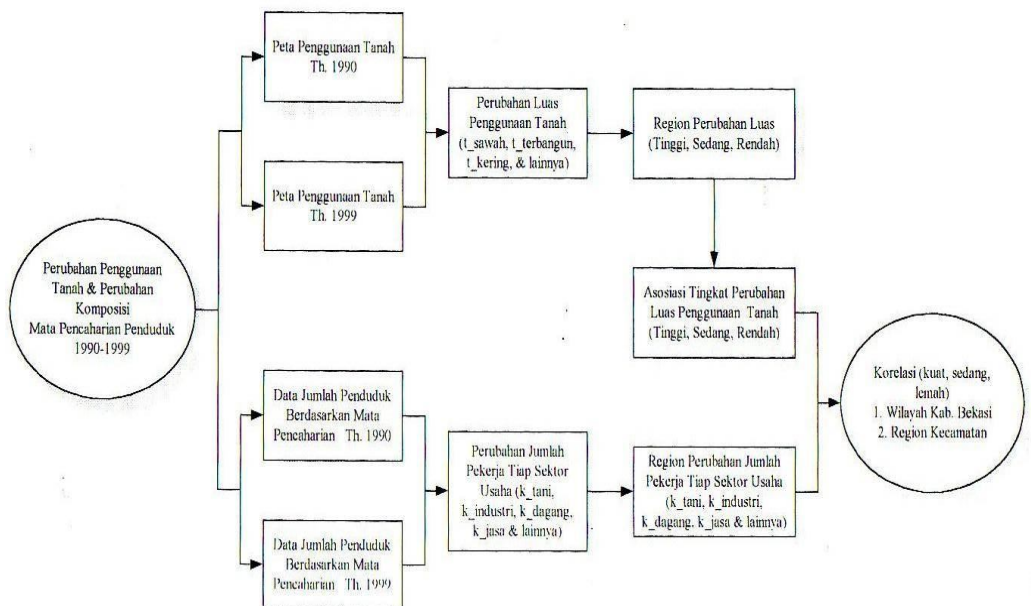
Perubahan Penggunaan Tanah & Perubahan Komposisi Mata Pencaharian Penduduk 1990-1999

Peta Penggunaan Tanah Th. 1990

Peta Penggunaan Tanah Th. 1999

Perubahan Luas Penggunaan Tanah (t_sawah, t_terbangun, t_kering, & lainnya)

Region Perubahan Luas (Tinggi, Sedang, Rendah)

Asosiasi Tingkat Perubahan Luas Penggunaan Tanah (Tinggi, Sedang, Rendah)

Data Jumlah Penduduk Berdasarkan Mata Pencaharian Th. 1990

Data Jumlah Penduduk Berdasarkan Mata Pencaharian Th. 1999

Perubahan Jumlah Pekerja Tiap Sektor Usaha (k_tani, k_industri, k_dagang, k_jasa & lainnya)

Region Perubahan Jumlah Pekerja Tiap Sektor Usaha (k_tani, k_industri, k_dagang, k_jasa & lainnya)

Korelasi (kuat, sedang, lemah)
1. Wilayah Kab. Bekasi
2. Region Kecamatan